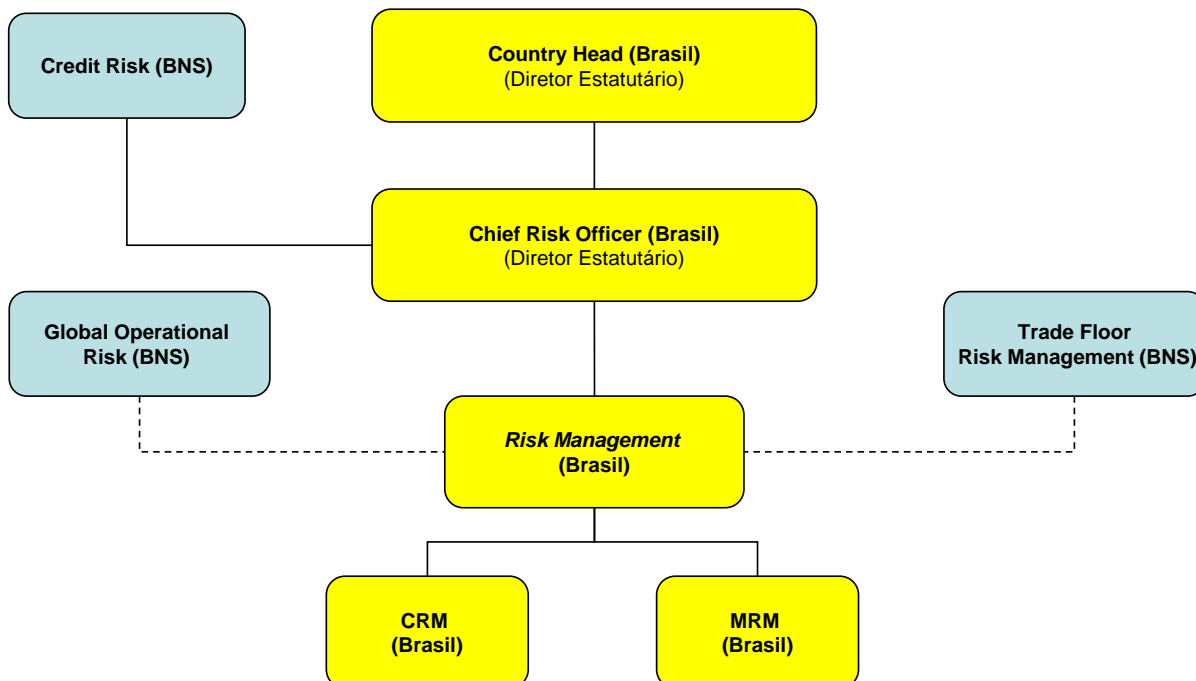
Credit Risk (BNS)

Country Head (Brasil)
(Diretor Estatutário)

Chief Risk Officer (Brasil)
(Diretor Estatutário)

Global Operational Risk (BNS)

Trade Floor
Risk Management (BNS)

*Risk Management*
(Brasil)

CRM
(Brasil)

MRM
(Brasil)